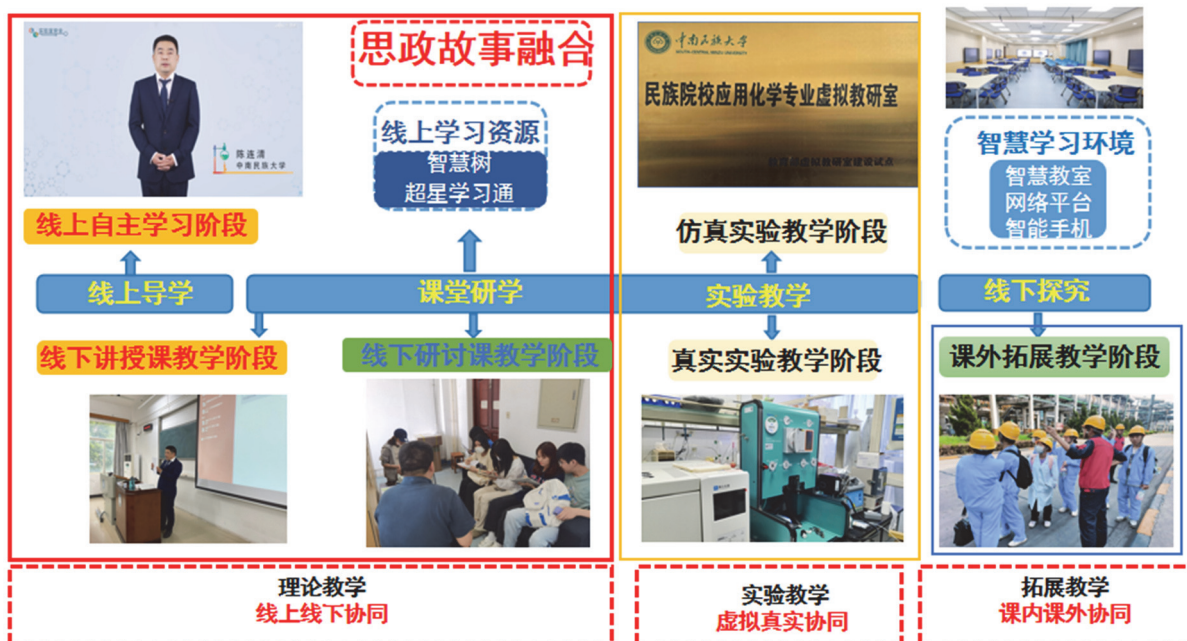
陈连清
中南民族大学

思政故事融合

线上学习资源
智慧树
超星学习通

线上自主学习阶段

线上导学

课堂研学

线下讲授课教学阶段

线下研讨课教学阶段

中南民族大学
SOUTH-CENTRAL MINZU UNIVERSITY

民族院校应用化学专业虚拟教研室

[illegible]

仿真实验教学阶段

实验教学

真实实验教学阶段

智慧学习环境
智慧教室
网络平台
智能手机

线下探究

课外拓展教学阶段

理论教学
线上线下协同

实验教学
虚拟真实协同

拓展教学
课内课外协同